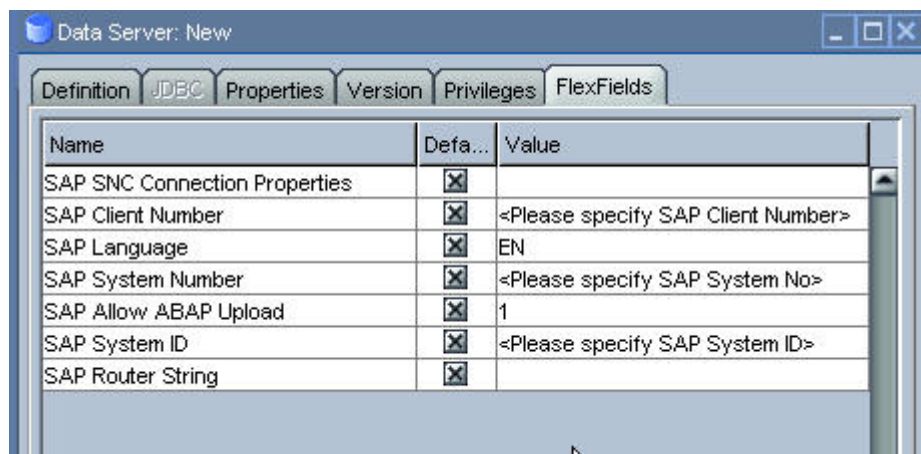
Data Server: New

Definition | JDBC | Properties | Version | Privileges | FlexFields

| Name | Defa... | Value |
|---|---|---|
| SAP SNC Connection Properties | ☒ | |
| SAP Client Number | ☒ | <Please specify SAP Client Number> |
| SAP Language | ☒ | EN |
| SAP System Number | ☒ | <Please specify SAP System No> |
| SAP Allow ABAP Upload | ☒ | 1 |
| SAP System ID | ☒ | <Please specify SAP System ID> |
| SAP Router String | ☒ | |